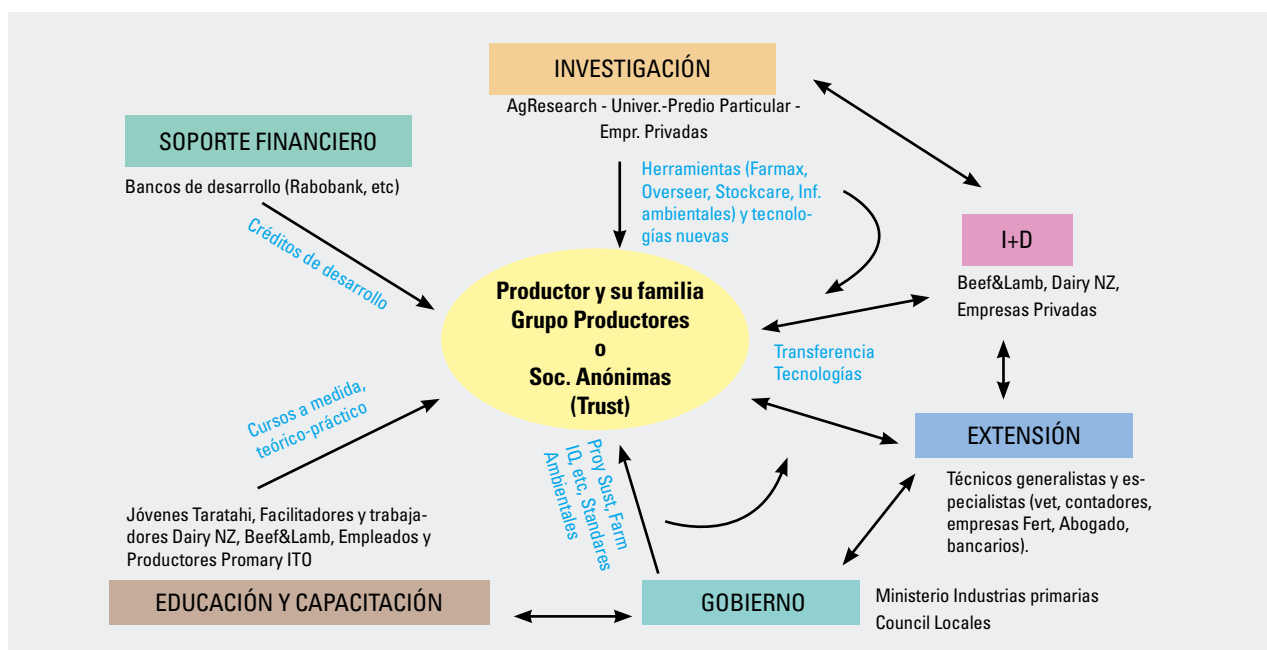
INVESTIGACIÓN

AgResearch - Univer.-Predio Particular - Empr. Privadas

SOPORTE FINANCIERO

Bancos de desarrollo (Rabobank, etc)

Herramientas (Farmax, Overseer, Stockcare, Inf. ambientales) y tecnologías nuevas

I+D

Beef&Lamb, Dairy NZ, Empresas Privadas

Créditos de desarrollo

Productor y su familia
Grupo Productores
o
Soc. Anónimas
(Trust)

Transferencia Tecnologías

Cursos a medida, teórico-práctico

EXTENSIÓN

Técnicos generalistas y especialistas (vet, contadores, empresas Fert, Abogado, bancarios).

Proy Sust, Farm IQ, etc, Standares Ambientales

Jóvenes Taratahi, Facilitadores y trabajadores Dairy NZ, Beef&Lamb, Empleados y Productores Primary ITO

EDUCACIÓN Y CAPACITACIÓN

GOBIERNO

Ministerio Industrias primarias
Council Locales